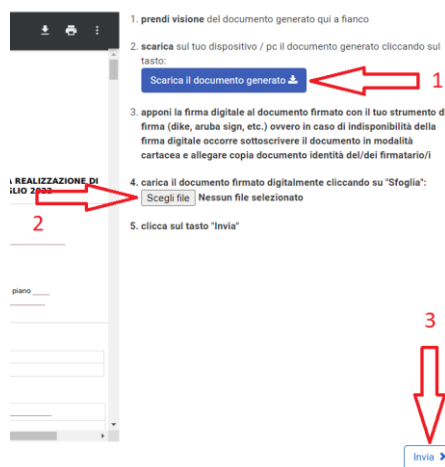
A REALIZZAZIONE DI
GLIO 2022

piano ____

1. prendi visione del documento generato qui a fianco

2. scarica sul tuo dispositivo / pc il documento generato cliccando sul tasto:

Scarica il documento generato

1

3. apponi la firma digitale al documento firmato con il tuo strumento di firma (dike, aruba sign, etc.) ovvero in caso di indisponibilità della firma digitale occorre sottoscrivere il documento in modalità cartacea e allegare copia documento identità del/dei firmatario/i

4. carica il documento firmato digitalmente cliccando su "Sfoglia":

2

Scegli file Nessun file selezionato

5. clicca sul tasto "Invia"

3

Invia